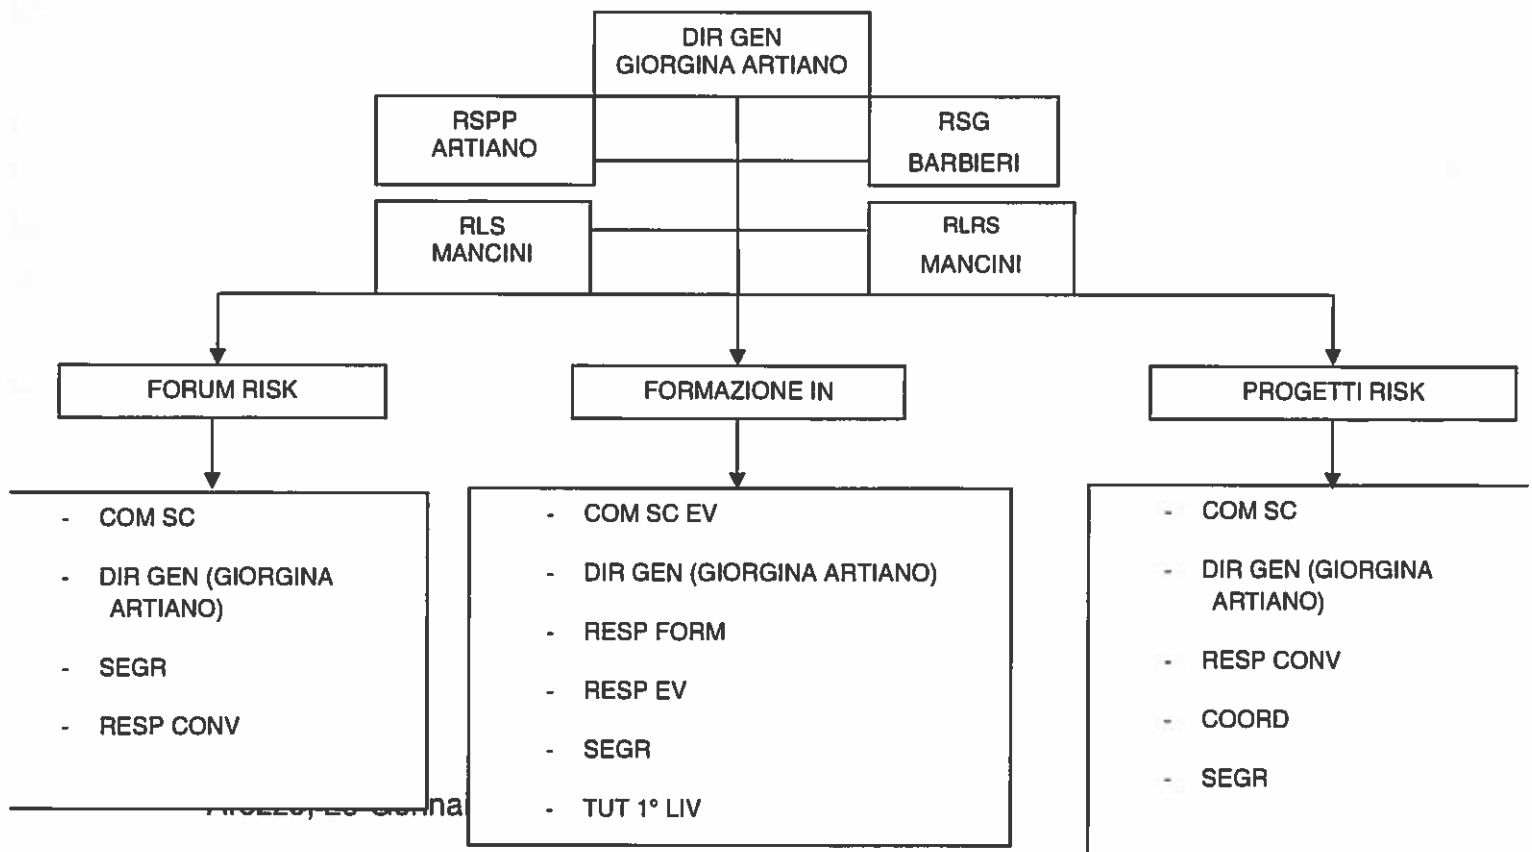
DIR GEN
GIORGINA ARTIANO

RSPP
ARTIANO

RSG
BARBIERI

RLS
MANCINI

RLRS
MANCINI

FORUM RISK

FORMAZIONE IN

PROGETTI RISK

- COM SC
- DIR GEN (GIORGINA ARTIANO)
- SEGR
- RESP CONV

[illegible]

- COM SC EV
- DIR GEN (GIORGINA ARTIANO)
- RESP FORM
- RESP EV
- SEGR
- TUT 1° LIV

- COM SC
- DIR GEN (GIORGINA ARTIANO)
- RESP CONV
- COORD
- SEGR